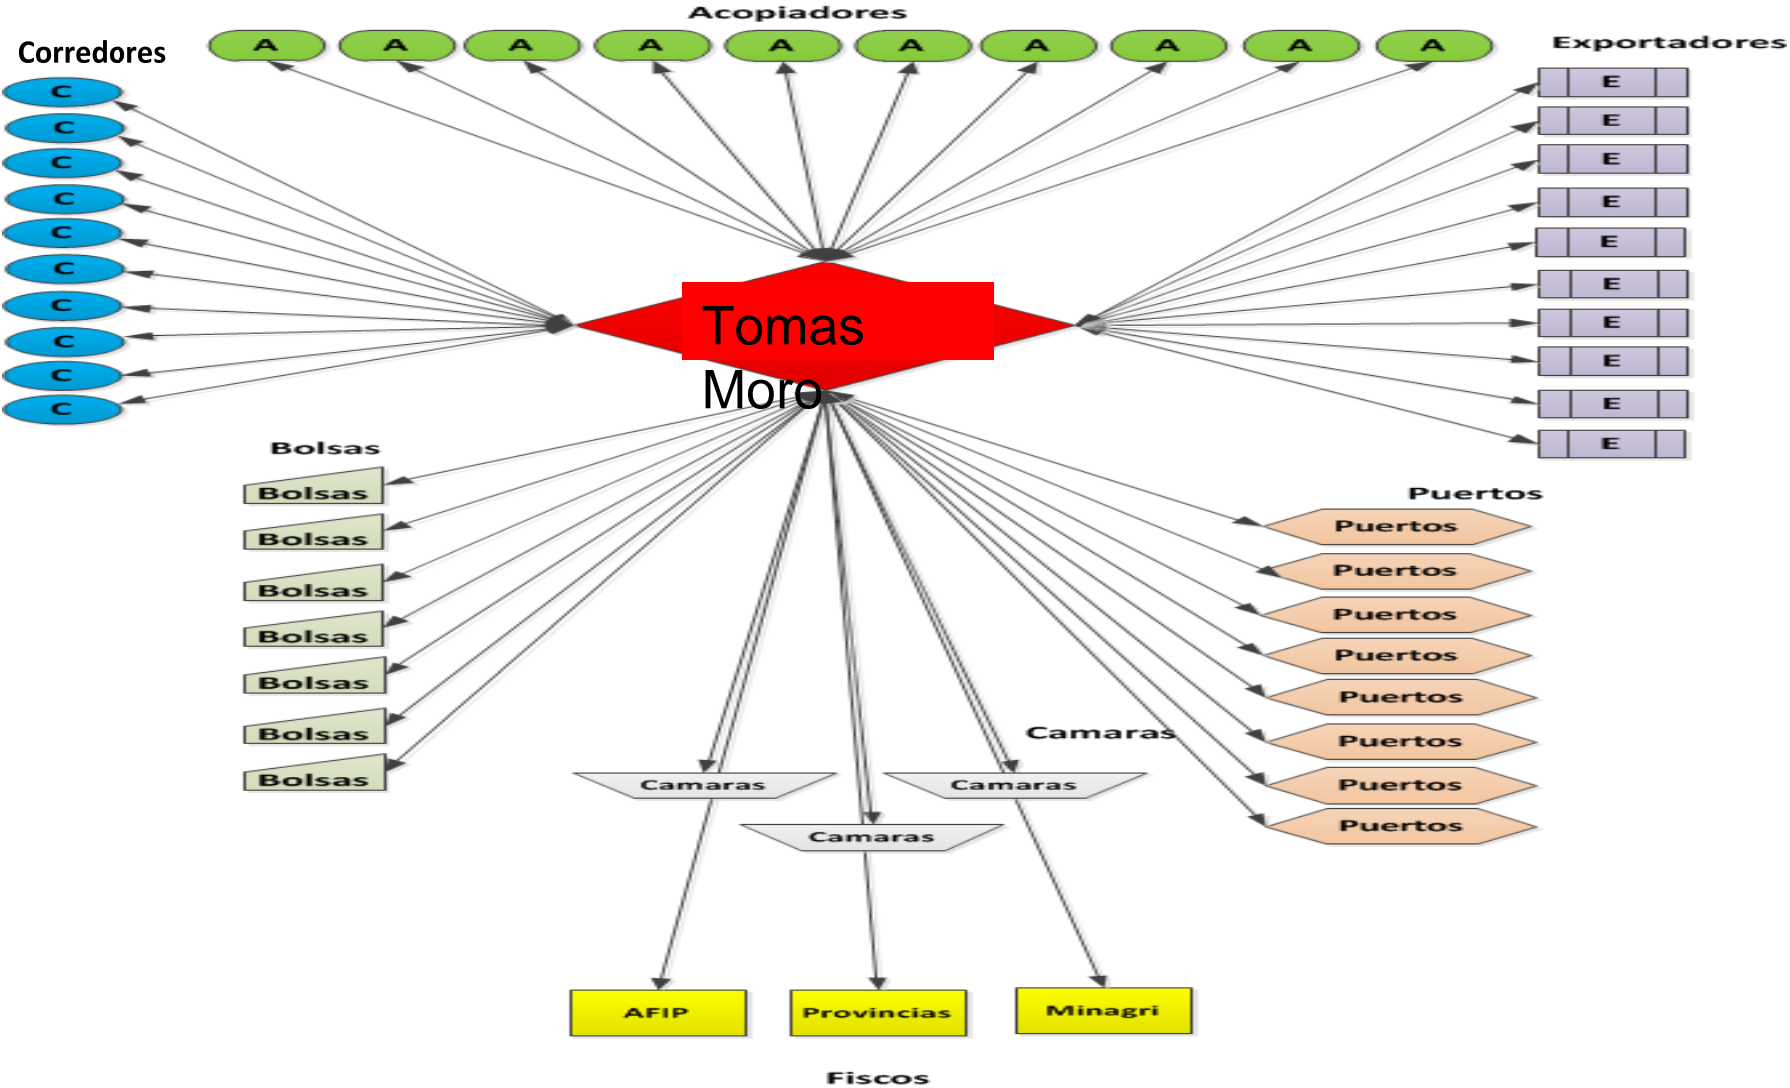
Acopiadores

A A A A A A A A A A

Corredores

C C C C C C C C C C

Exportadores

E E E E E E E E E E

Tomas Moro

Bolsas

Bolsas Bolsas Bolsas Bolsas Bolsas Bolsas Bolsas

Puertos

Puertos Puertos Puertos Puertos Puertos Puertos Puertos Puertos

Camaras

Camaras Camaras Camaras

AFIP Provincias Minagri

Fiscos